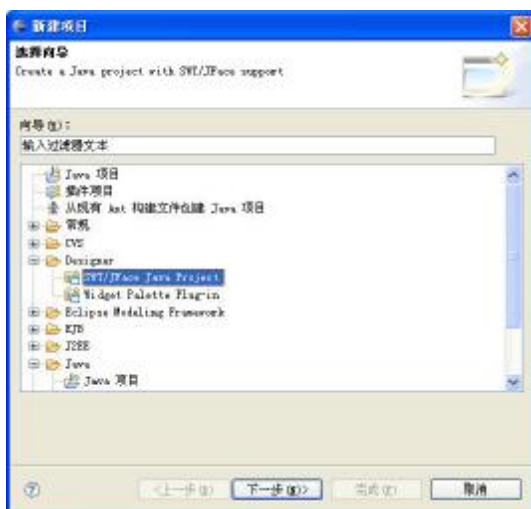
新建项目

选择向导

Create a Java project with SWT/JFace support

向导(W):

输入过滤器文本

Java 项目

插件项目

从现有 Ant 构建文件创建 Java 项目

常规

CVS

Designer

SWT/JFace Java Project

Widget Palette Plug-in

Eclipse Modeling Framework

EJB

J2EE

Java

Java 项目

< 上一步(B)

下一步(N) >

完成(F)

取消